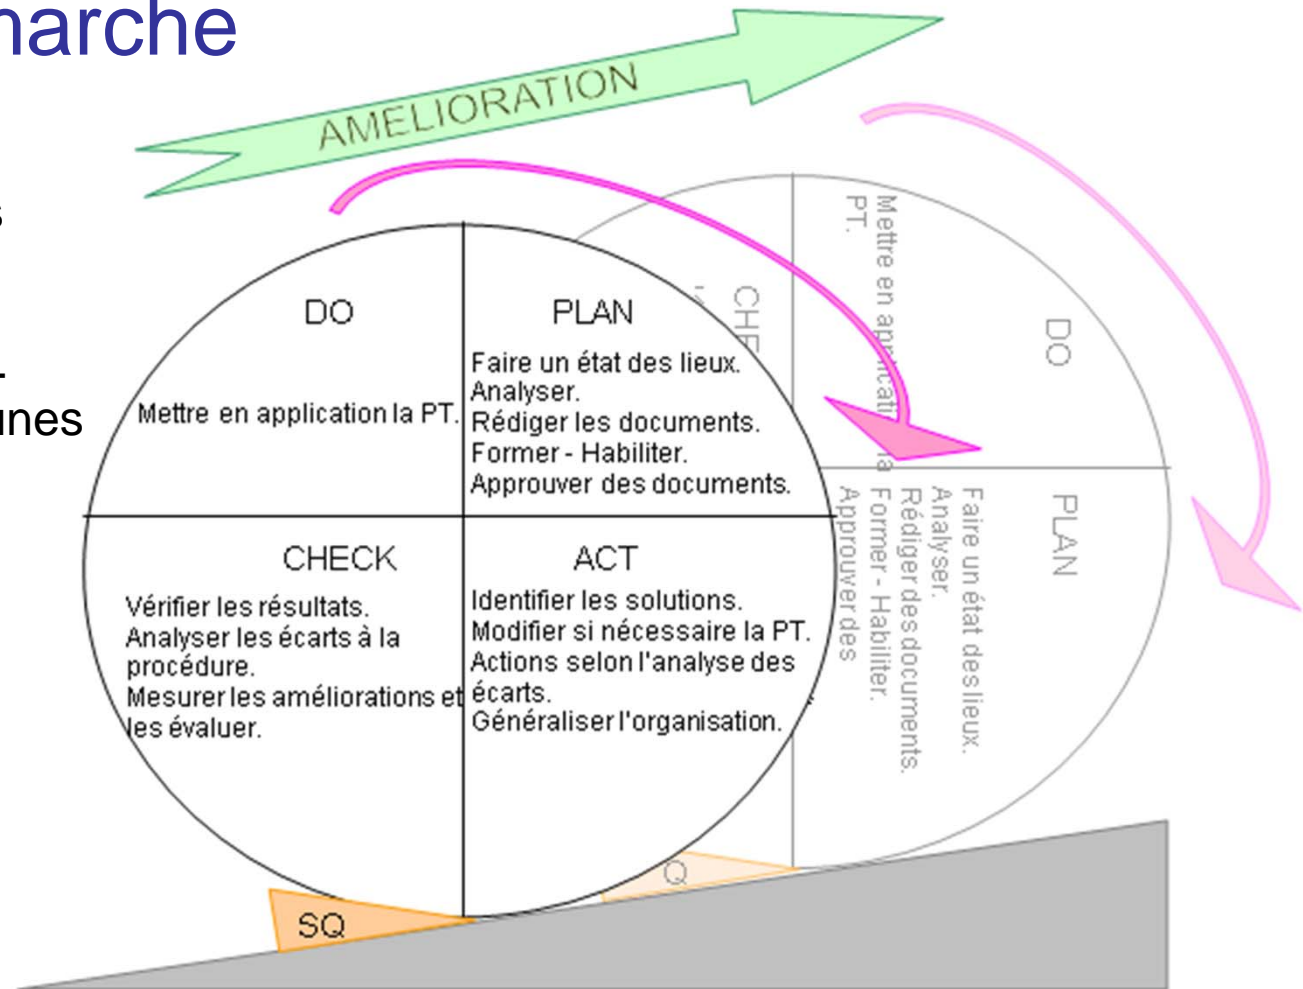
narche

s

-
unes

AMELIORATION

DO

Mettre en application la PT.

PLAN

Faire un état des lieux.
Analyser.
Rédiger les documents.
Former - Habiliter.
Approuver des documents.

CHECK

Vérifier les résultats.
Analyser les écarts à la procédure.
Mesurer les améliorations et les évaluer.

ACT

Identifier les solutions.
Modifier si nécessaire la PT.
Actions selon l'analyse des écarts.
Généraliser l'organisation.

SQ

Q

CHE

Mettre en applicati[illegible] PT.

DO

PLAN

Faire un état des lieux.
Analyser.
Rédiger des documents.
Former - Habiliter.
Approuver des